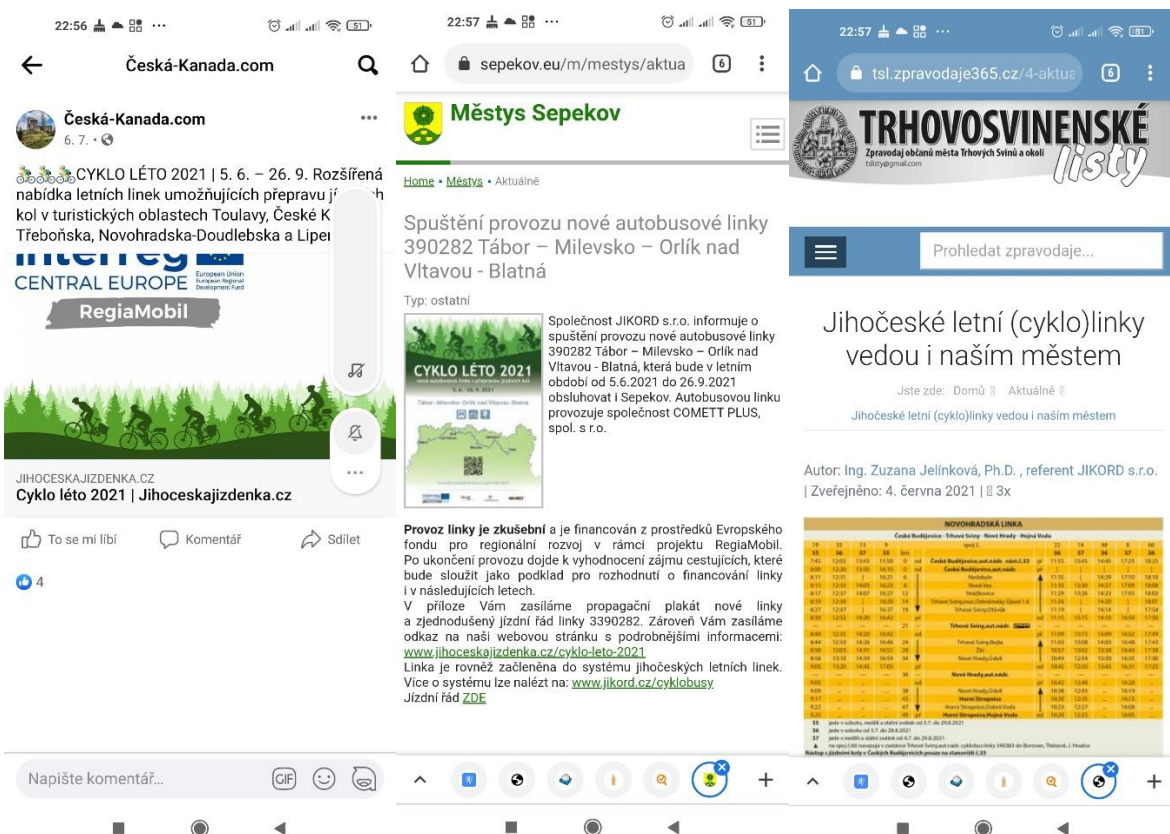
22:56 ··· 51

Česká-Kanada.com

Česká-Kanada.com
6. 7. ·

CYKLO LÉTO 2021 | 5. 6. – 26. 9. Rozšířená nabídka letních linek umožňujících přepravu j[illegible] kol v turistických oblastech Toulavy, České K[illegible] Třeboňska, Novohradska-Doudlebska a Lipe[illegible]

Interreg
CENTRAL EUROPE European Union European Regional Development Fund
RegiaMobil

JIHOCESKAJIZDENKA.CZ
Cyklo léto 2021 | Jihoceskajizdenka.cz

To se mi líbí Komentář Sdílet

4

Napište komentář...

22:57 ··· 51
sepekov.eu/m/mestys/aktua 6

Městys Sepekov

Home • Městys • Aktuálně

Spuštění provozu nové autobusové linky 390282 Tábor – Milevsko – Orlík nad Vltavou - Blatná

Typ: ostatní

CYKLO LÉTO 2021

Společnost JIKORD s.r.o. informuje o spuštění provozu nové autobusové linky 390282 Tábor – Milevsko – Orlík nad Vltavou - Blatná, která bude v letním období od 5.6.2021 do 26.9.2021 obsluhovat i Sepekov. Autobusovou linku provozuje společnost COMETT PLUS, spol. s r.o.

Provoz linky je zkušební a je financován z prostředků Evropského fondu pro regionální rozvoj v rámci projektu RegiaMobil. Po ukončení provozu dojde k vyhodnocení zájmu cestujících, které bude sloužit jako podklad pro rozhodnutí o financování linky i v následujících letech.
V příloze Vám zasíláme propagační plakát nové linky a zjednodušený jízdní řád linky 3390282. Zároveň Vám zasíláme odkaz na naši webovou stránku s podrobnějšími informacemi: www.jihoceskajizdenka.cz/cyklo-leto-2021
Linka je rovněž začleněna do systému jihočeských letních linek. Více o systému lze nalézt na: www.jikord.cz/cyklobusy
Jízdní řád ZDE

22:57 ··· 51
tsl.zpravodaje365.cz/4-aktua 6

TRHOVOSVINENSKÉ listy
Zpravodaj občanů města Trhových Svinů a okolí

Prohledat zpravodaje...

Jihočeské letní (cyklo)linky vedou i naším městem

Jste zde: Domů Aktuálně
Jihočeské letní (cyklo)linky vedou i naším městem

Autor: Ing. Zuzana Jelínková, Ph.D. , referent JIKORD s.r.o. | Zveřejněno: 4. června 2021 | 3x

NOVOHRADSKÁ LINKA
České Budějovice - Trhové Sviny - Nové Hrady - Hojná Voda
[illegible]